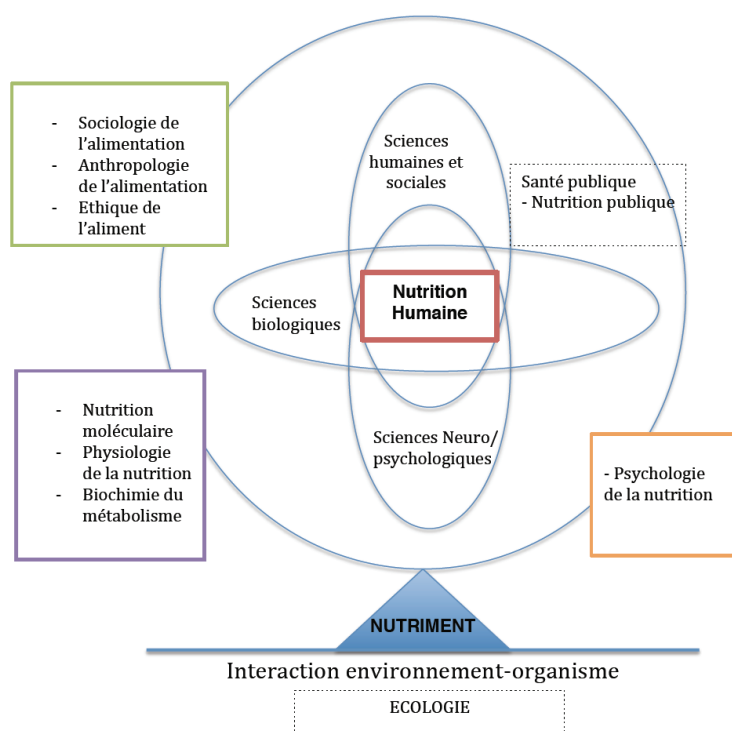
- Sociologie de l'alimentation
- Anthropologie de l'alimentation
- Ethique de l'aliment

Sciences humaines et sociales

Santé publique
- Nutrition publique

Sciences biologiques

Nutrition Humaine

- Nutrition moléculaire
- Physiologie de la nutrition
- Biochimie du métabolisme

Sciences Neuro/ psychologiques

- Psychologie de la nutrition

NUTRIMENT

Interaction environnement-organisme

ECOLOGIE